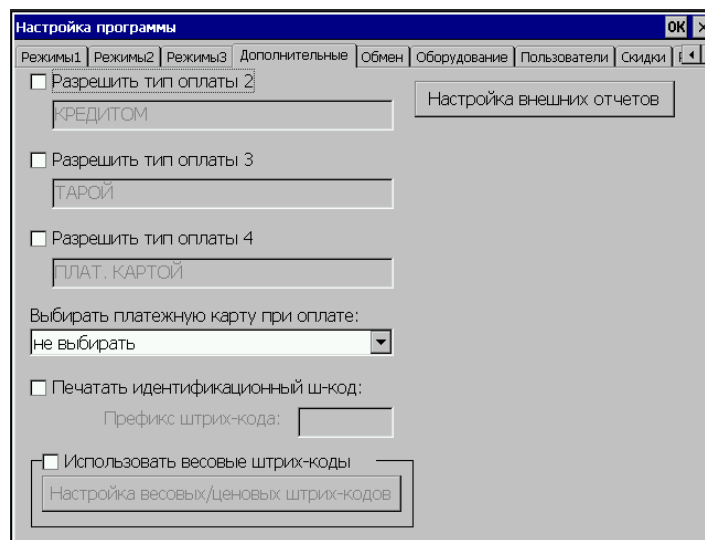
Настройка программы
OK

Режимы1 | Режимы2 | Режимы3 | Дополнительные | Обмен | Оборудование | Пользователи | Скидки

Разрешить тип оплаты 2
КРЕДИТОМ

Настройка внешних отчетов

Разрешить тип оплаты 3
ТАРОЙ

Разрешить тип оплаты 4
ПЛАТ. КАРТОЙ

Выбирать платежную карту при оплате:
не выбирать

Печатать идентификационный ш-код:
Префикс штрих-кода:

Использовать весовые штрих-коды
Настройка весовых/ценовых штрих-кодов